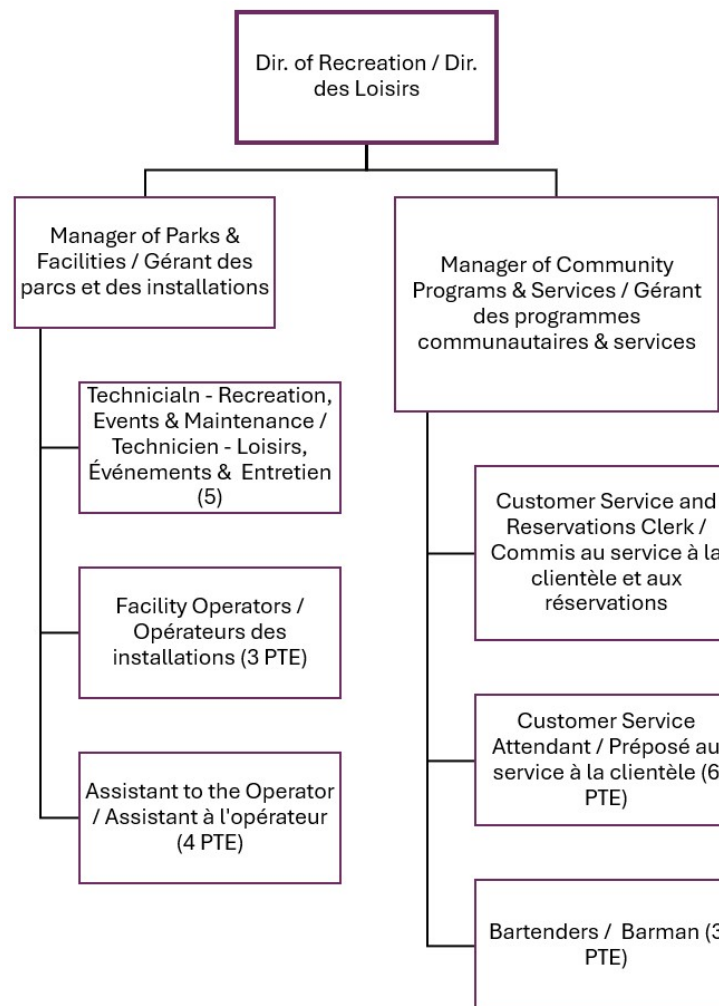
Dir. of Recreation / Dir. des Loisirs

Manager of Parks & Facilities / Gérant des parcs et des installations

Technicialn - Recreation, Events & Maintenance / Technicien - Loisirs, Événements & Entretien (5)

Facility Operators / Opérateurs des installations (3 PTE)

Assistant to the Operator / Assistant à l'opérateur (4 PTE)

Manager of Community Programs & Services / Gérant des programmes communautaires & services

Customer Service and Reservations Clerk / Commis au service à la clientèle et aux réservations

Customer Service Attendant / Préposé au service à la clientèle (6 PTE)

Bartenders / Barman (3 PTE)